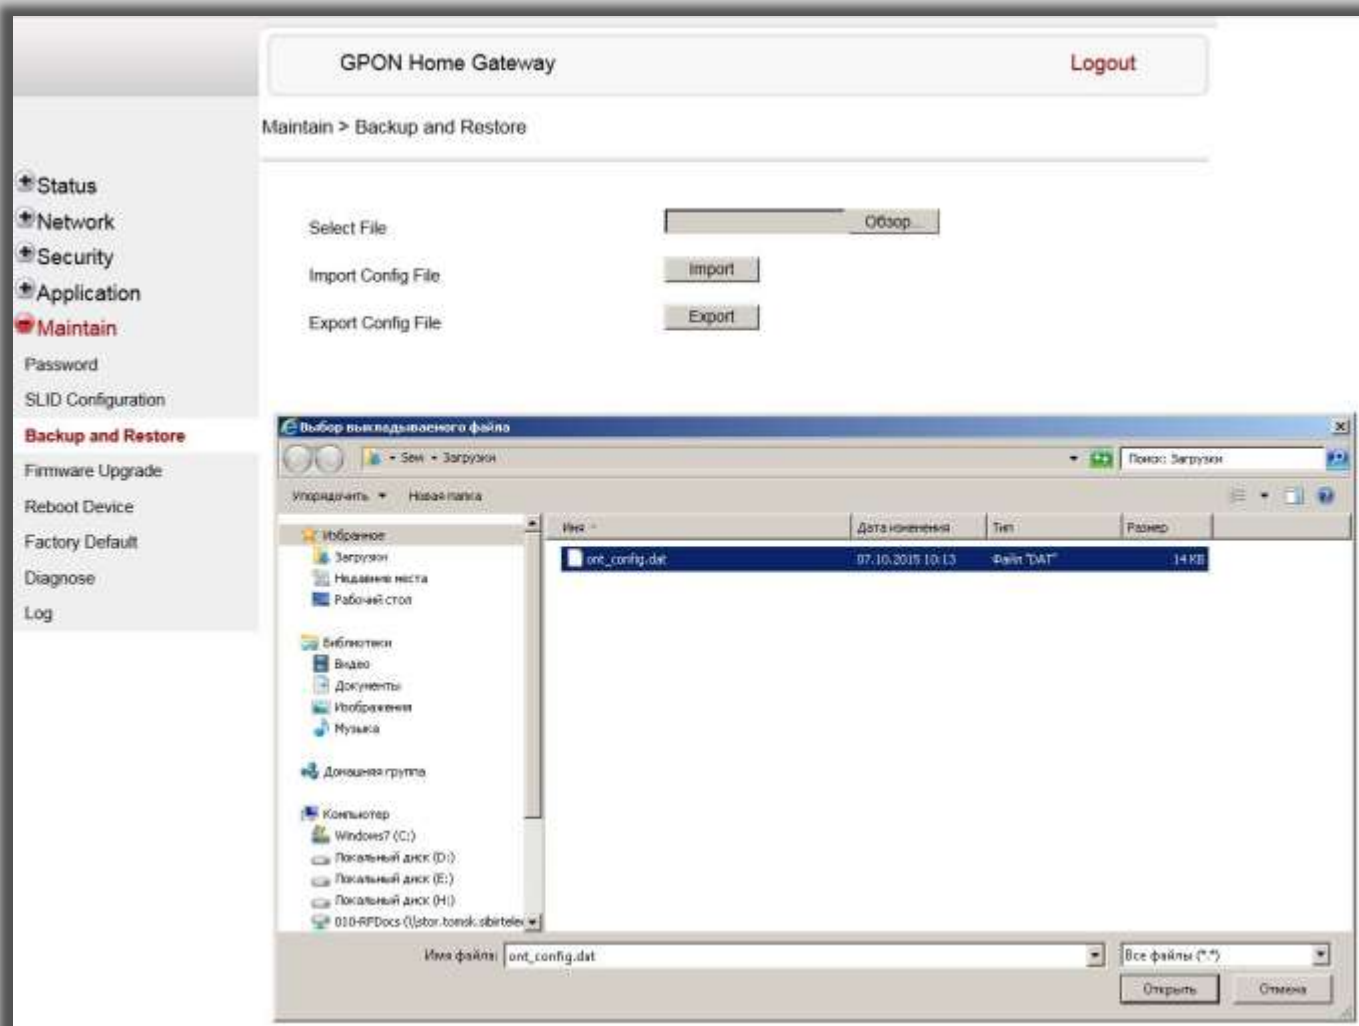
GPON Home Gateway

Logout

Maintain > Backup and Restore

Status
Network
Security
Application
Maintain
Password
SLID Configuration
Backup and Restore
Firmware Upgrade
Reboot Device
Factory Default
Diagnose
Log

Select File
Обзор...
Import Config File
Import
Export Config File
Export

Выбор выкладываемого файла
Sem ▸ Загрузки
Поиск: Загрузки
Упорядочить ▾
Новая папка

Избранное
Загрузки
Недавние места
Рабочий стол

Библиотеки
Видео
Документы
Изображения
Музыка

Домашняя группа

Компьютер
Windows7 (C:)
Локальный диск (D:)
Локальный диск (E:)
Локальный диск (H:)
010-RFDocs (\\stor.tomsk.sibirtele

| Имя | Дата изменения | Тип | Размер |
|---|---|---|---|
| ont_config.dat | 07.10.2015 10:13 | Файл "DAT" | 14 КБ |

Имя файла: ont_config.dat
Все файлы (*.*)
Открыть
Отмена